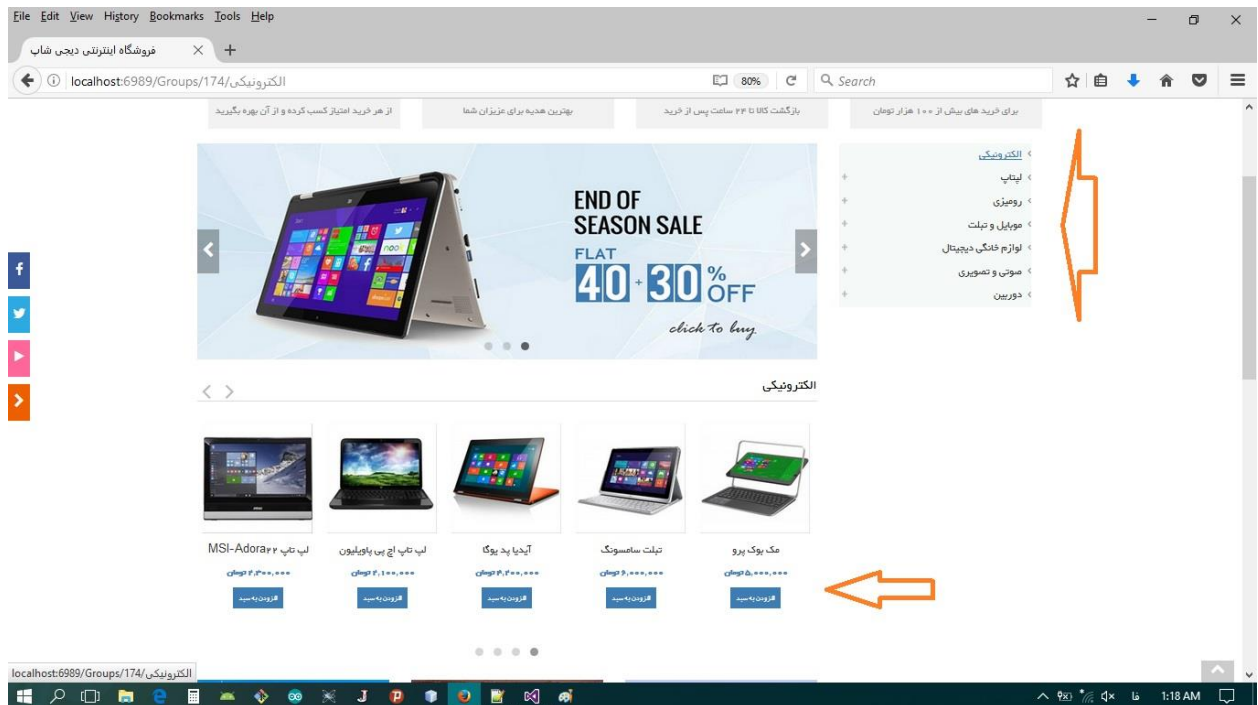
File Edit View History Bookmarks Tools Help

فروشگاه اینترنتی دیجی شاپ

localhost:6989/Groups/174/الکترونیکی

80%

Search

برای خرید های بیش از ۱۰۰ هزار تومان

بازگشت کالا تا ۲۴ ساعت پس از خرید

بهترین هدیه برای عزیزان شما

از هر خرید امتیاز کسب کرده و از آن بهره بگیرید

الکترونیکی
لپتاپ
رومیزی
موبایل و تبلت
لوازم خانگی دیجیتال
صوتی و تصویری
دوربین

END OF SEASON SALE
FLAT
40 - 30 % OFF
click to buy

الکترونیکی

مک بوک پرو
۵,۰۰۰,۰۰۰ تومان
افزودن به سبد

تبلت سامسونگ
۶,۰۰۰,۰۰۰ تومان
افزودن به سبد

آیدیا پد یوگا
۴,۴۰۰,۰۰۰ تومان
افزودن به سبد

لپ تاپ اچ پی پاویلیون
۲,۱۰۰,۰۰۰ تومان
افزودن به سبد

لپ تاپ MSI-Adora۲۲
۲,۳۰۰,۰۰۰ تومان
افزودن به سبد

localhost:6989/Groups/174/الکترونیکی

فا 1:18 AM